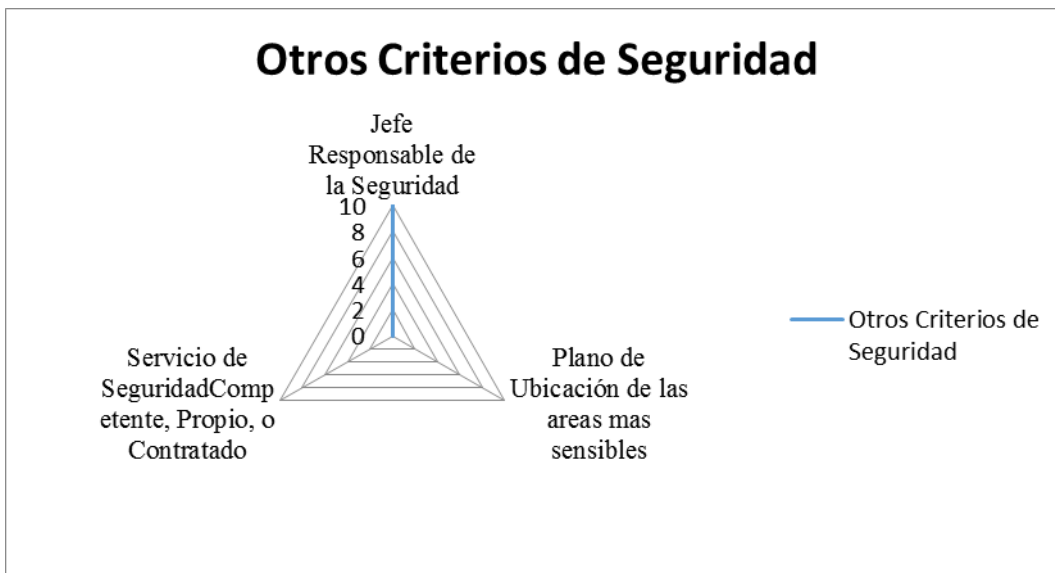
Otros Criterios de Seguridad

Jefe Responsable de la Seguridad

10
8
6
4
2
0

Servicio de SeguridadComp etente, Propio, o Contratado

Plano de Ubicación de las areas mas sensibles

Otros Criterios de Seguridad